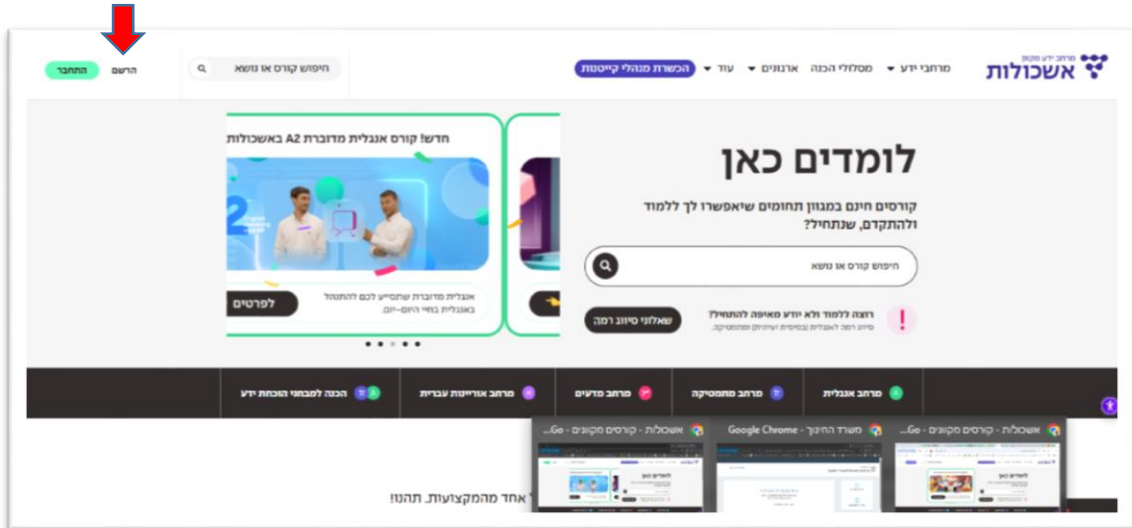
מרחב ידע מקוון
אשכולות

מרחבי ידע ▾ מסלולי הכנה ארגונים ▾ עוד ▾ הכשרת מנהלי קייטנות

חיפוש קורס או נושא
הרשם
התחבר

לומדים כאן

קורסים חינם במגוון תחומים שיאפשרו לך ללמוד ולהתקדם, שנתחיל?

חיפוש קורס או נושא

רוצה ללמוד ולא יודע מאיפה להתחיל?
מיבחן רמה לאנגלית (בסיסית ועיונית) ומתמטיקה.

שאלוני סיווג רמה

חדש! קורס אנגלית מדוברת A2 באשכולות

אנגלית מדוברת שתסייע לכם להתנהל באנגלית בחיי היום-יום.

לפרטים

מרחב אנגלית
מרחב מתמטיקה
מרחב מדעים
מרחב אוריינות עברית
הכנה למבחני הוכחת ידע

אשכולות - קורסים מקוונים - Go...
משרד החינוך - Google Chrome
אשכולות - קורסים מקוונים - Go...

אחד מהמקצועות. תהנו!